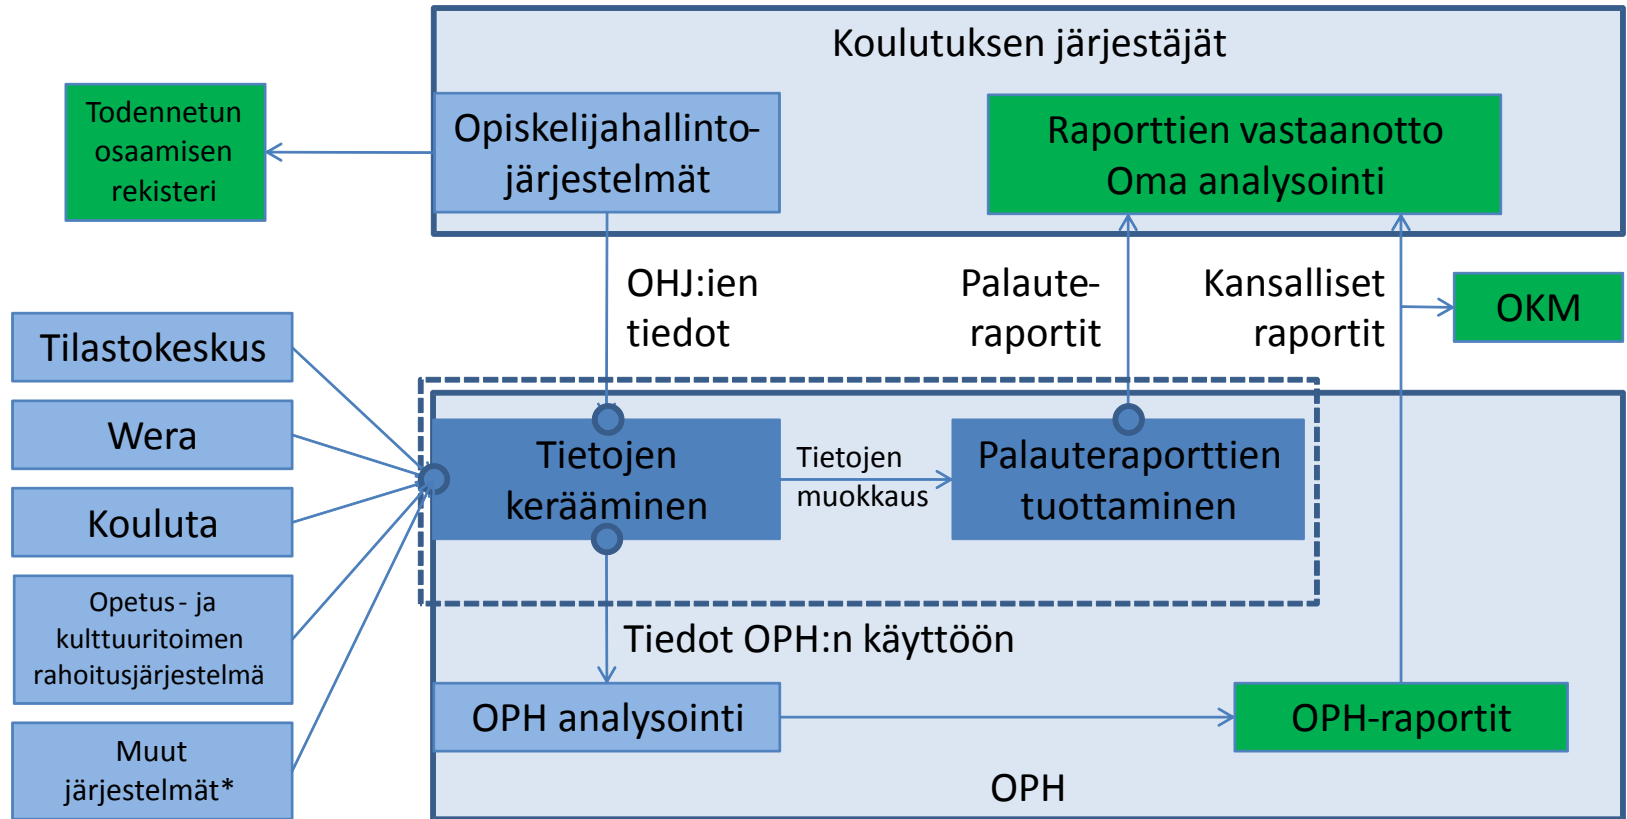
Koulutuksen järjestäjät

Todennetun osaamisen rekisteri

Opiskelijahallintojärjestelmät

Raporttien vastaanotto
Oma analysointi

OHJ:ien tiedot

Palauteraportit

Kansalliset raportit

OKM

Tilastokeskus

Wera

Kouluta

Opetus- ja kulttuuritoimen rahoitusjärjestelmä

Muut järjestelmät*

Tietojen kerääminen

Tietojen muokkaus

Palauteraporttien tuottaminen

Tiedot OPH:n käyttöön

OPH analysointi

OPH-raportit

OPH